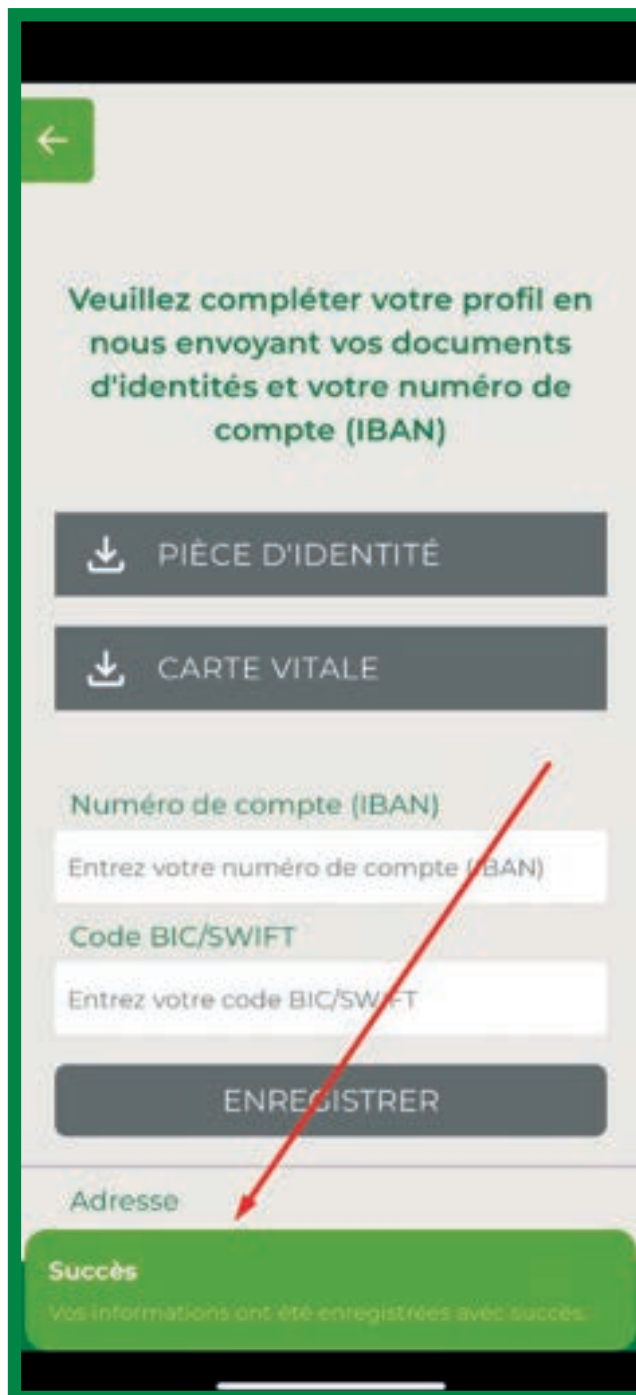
Veuillez compléter votre profil en nous envoyant vos documents d'identités et votre numéro de compte (IBAN)

PIÈCE D'IDENTITÉ

CARTE VITALE

Numéro de compte (IBAN)

Entrez votre numéro de compte (IBAN)

Code BIC/SWIFT

Entrez votre code BIC/SWIFT

ENREGISTRER

Adresse

Succès

Vos informations ont été enregistrées avec succès.